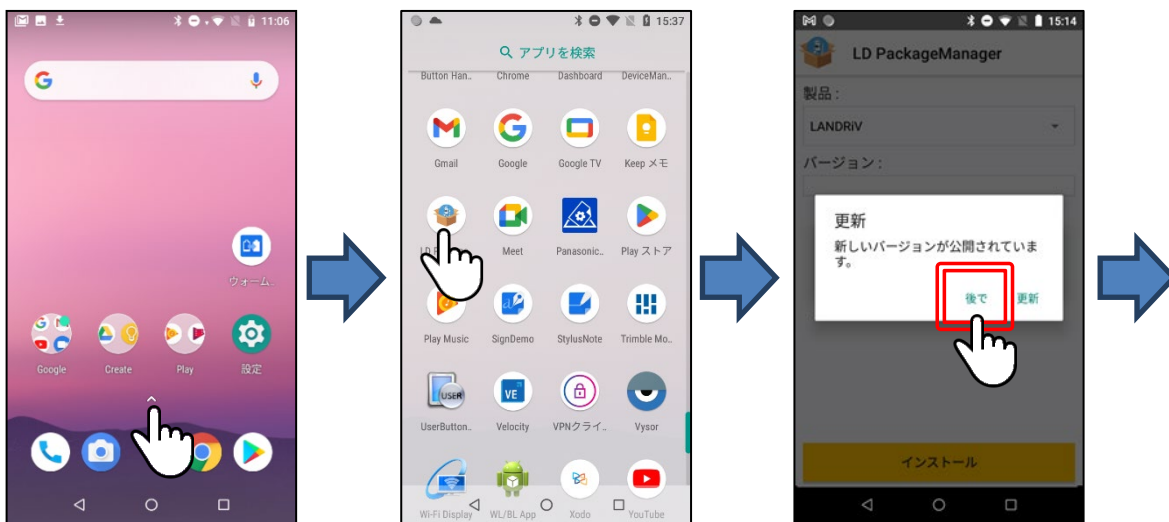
11:06

G

ウォーム..

Google Create Play 設定

15:37

アプリを検索

Button Han.. Chrome Dashboard DeviceMan..

Gmail Google Google TV Keep メモ

LD Meet Panasonic.. Play ストア

Play Music SignDemo StylusNote Trimble Mo..

UserButton.. Velocity VPNクライ.. Vysor

Wi-Fi Display WL/BL App Xodo YouTube

15:14

LD PackageManager

製品：

LANDRiV

バージョン：

更新

新しいバージョンが公開されています。

後で 更新

インストール